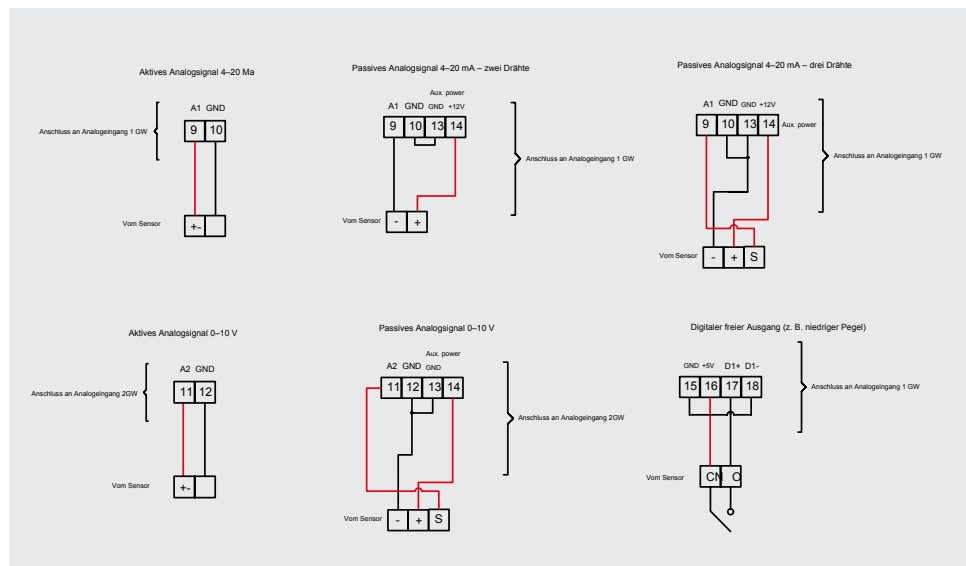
Aktives Analogsignal 4–20 Ma

A1 GND

Anschluss an Analogeingang 1 GW

9 10

Vom Sensor

+-

Passives Analogsignal 4–20 mA – zwei Drähte

Aux. power

A1 GND GND +12V

9 10 13 14

Anschluss an Analogeingang 1 GW

Vom Sensor

- +

Passives Analogsignal 4–20 mA – drei Drähte

A1 GND GND +12V

9 10 13 14 Aux. power

Anschluss an Analogeingang 1 GW

Vom Sensor

- + S

Aktives Analogsignal 0–10 V

A2 GND

Anschluss an Analogeingang 2GW

11 12

Vom Sensor

+-

Passives Analogsignal 0–10 V

Aux. power

A2 GND GND

11 12 13 14

Anschluss an Analogeingang 2GW

Vom Sensor

- + S

Digitaler freier Ausgang (z. B. niedriger Pegel)

GND +5V D1+ D1-

15 16 17 18

Anschluss an Analogeingang 1 GW

Vom Sensor

CN C